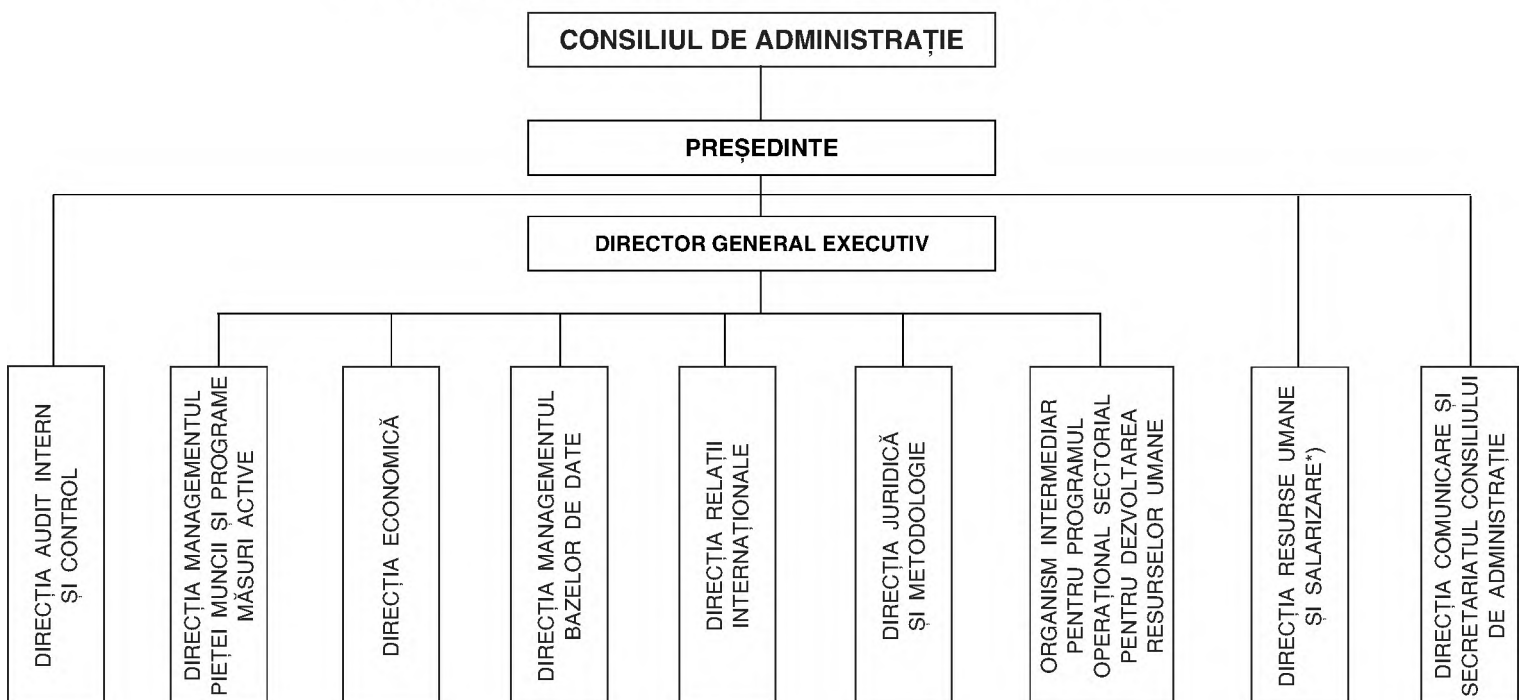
CONSILIUL DE ADMINISTRAȚIE

PREȘEDINTE

DIRECTOR GENERAL EXECUTIV

DIRECȚIA AUDIT INTERN ȘI CONTROL

DIRECȚIA MANAGEMENTUL PIEȚEI MUNCII ȘI PROGRAME MĂSURI ACTIVE

DIRECȚIA ECONOMICĂ

DIRECȚIA MANAGEMENTUL BAZELOR DE DATE

DIRECȚIA RELAȚII INTERNAȚIONALE

DIRECȚIA JURIDICĂ ȘI METODOLOGIE

ORGANISM INTERMEDIAR PENTRU PROGRAMUL OPERAȚIONAL SECTORIAL PENTRU DEZVOLTAREA RESURSELOR UMANE

DIRECȚIA RESURSE UMANE ȘI SALARIZARE*)

DIRECȚIA COMUNICARE ȘI SECRETARIATUL CONSILIULUI DE ADMINISTRAȚIE